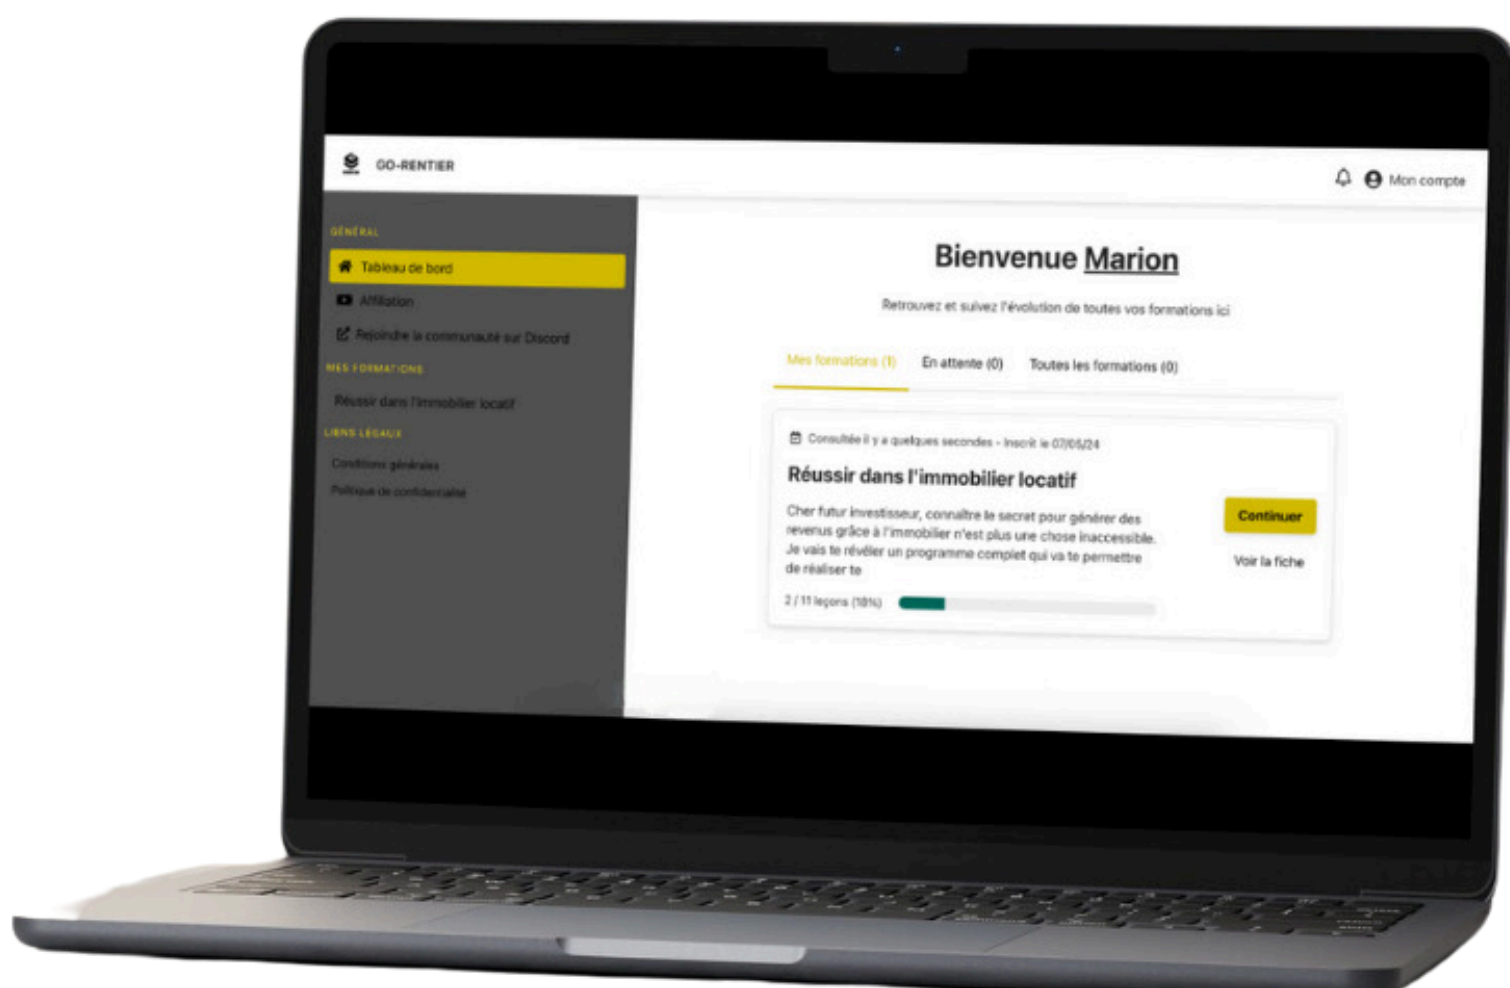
GO-RENTIER

Mon compte

GÉNÉRAL

Tableau de bord

Affiliation

Rejoindre la communauté sur Discord

MES FORMATIONS

Réussir dans l'immobilier locatif

LIENS LÉGAUX

Conditions générales

Politique de confidentialité

Bienvenue Marion

Retrouvez et suivez l'évolution de toutes vos formations ici

Mes formations (1)

En attente (0)

Toutes les formations (0)

Consultée il y a quelques secondes - Inscrit le 07/05/24

Réussir dans l'immobilier locatif

Cher futur investisseur, connaître le secret pour générer des revenus grâce à l'immobilier n'est plus une chose inaccessible. Je vais te révéler un programme complet qui va te permettre de réaliser te

2 / 11 leçons (18%)

Continuer

Voir la fiche